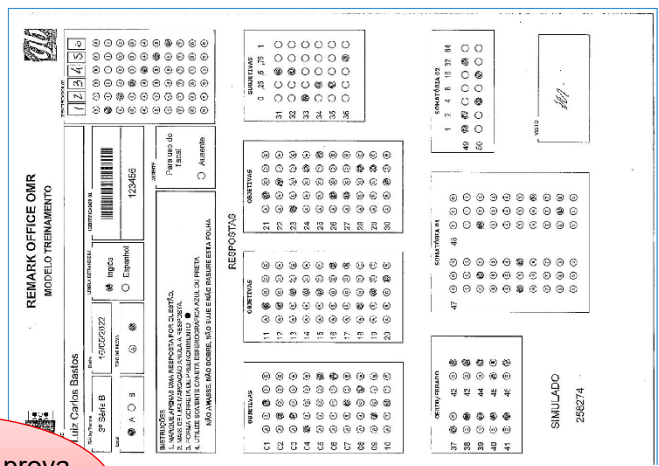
REMARK OFFICE OMR
MODELO TREINAMENTO

Luiz Carlos Bastos

Série/Turma
3ª Série B

Data
15/05/2022

Língua Estrangeira
Inglês
Espanhol

Identificador
123456

Para uso do fiscal
Ausente

1 2 3 4 5 6

INSTRUÇÕES
1. MARQUE APENAS UMA RESPOSTA POR QUESTÃO.
2. NÃO DEIXE NENHUMA QUESTÃO EM BRANCO.
3. FORMA CORRETA DE PREENCHIMENTO ●
4. UTILIZE SOMENTE CANETA ESFEROGRÁFICA AZUL OU PRETA.
NÃO AMASSE, NÃO DOBRE, NÃO SUJE E NÃO RASURE ESTA FOLHA.

RESPOSTAS

OBJETIVAS
01 02 03 04 05 06 07 08 09 10

OBJETIVAS
11 12 13 14 15 16 17 18 19 20

OBJETIVAS
21 22 23 24 25 26 27 28 29 30

SUBJETIVAS
0 .25 .5 .75 1
31 32 33 34 35 36

CERTO/ERRADO
37 38 39 40 41
42 43 44 45 46

SOMATÓRIA 01
47 48

SOMATÓRIA 02
1 2 4 8 16 32 64
49 50

VISTO

SIMULADO
258274

prova